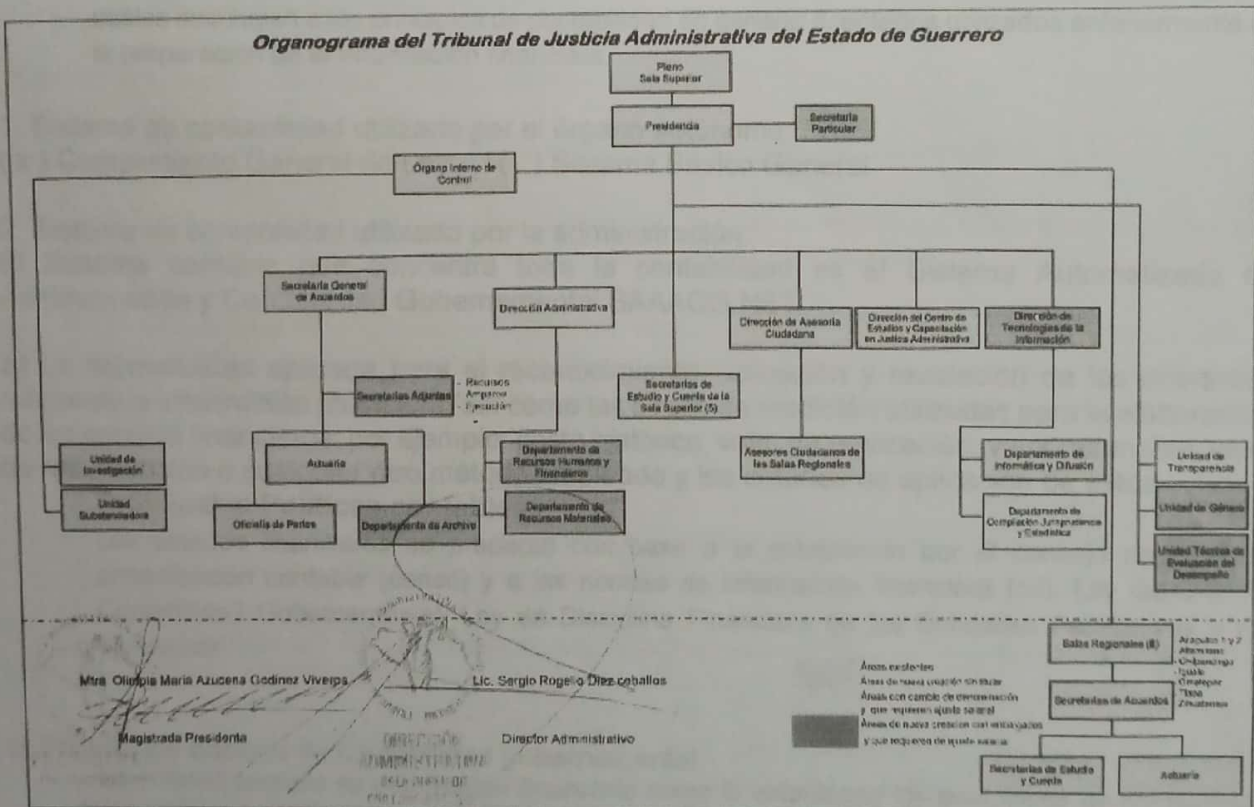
Organograma del Tribunal de Justicia Administrativa del Estado de Guerrero

Pleno
Sala Superior

Presidencia

Secretaría Particular

Órgano Interno de Control

Secretaría General de Acuerdos

Dirección Administrativa

Dirección de Asesoría Ciudadana

Dirección del Centro de Estudios y Capacitación en Justicia Administrativa

Dirección de Tecnologías de la Información

Secretarías Adjuntas

- Recursos
- Amparos
- Ejecución

Secretarías de Estudio y Cuenta de la Sala Superior (5)

Unidad de Investigación

Unidad Substanciadora

Actuaría

Departamento de Recursos Humanos y Financieros

Asesores Ciudadanos de las Salas Regionales

Departamento de Informática y Difusión

Unidad de Transparencia

Oficialía de Partes

Departamento de Archivo

Departamento de Recursos Materiales

Departamento de Compilación Jurisprudencia y Estadística

Unidad de Género

Unidad Técnica de Evaluación del Desempeño

Salas Regionales (8)

Acapulco 1 y 2
Altamirano
Chilpancingo
Iguala
Ometepec
Tlapa
Zihuatanejo

Secretarías de Acuerdos

Secretarías de Estudio y Cuenta

Actuaría

Áreas existentes
Áreas de nueva creación sin tabular
Áreas con cambio de denominación y que requieren ajuste salarial
Áreas de nueva creación con entrevistados y que requieren de ajuste salarial

Mtra. Olimpia María Azucena Godínez Viveros
Magistrada Presidenta

Lic. Sergio Rogelio Díez Ceballos
Director Administrativo

DIRECCIÓN ADMINISTRATIVA
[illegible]